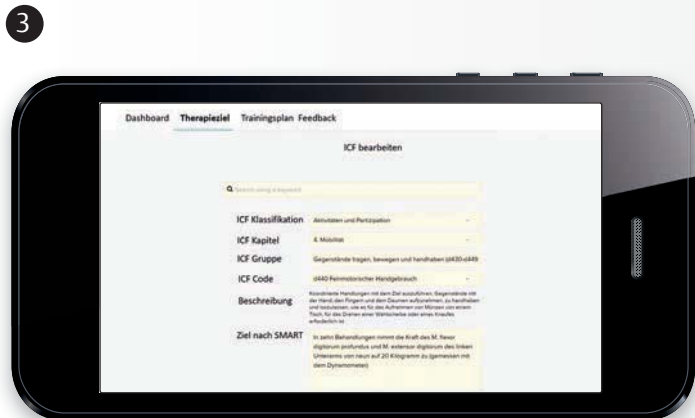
3

Dashboard Therapieziel Trainingsplan Feedback

ICF bearbeiten

Search using a keyword

ICF Klassifikation Aktivitäten und Partizipation

ICF Kapitel 4. Mobilität

ICF Gruppe Gegenstände tragen, bewegen und handhaben (d430-d449)

ICF Code d440 Feinmotorischer Handgebrauch

Beschreibung Koordinierte Handlungen mit dem Ziel auszuführen, Gegenstände mit der Hand, den Fingern und dem Daumen aufzunehmen, zu handhaben und loszulassen, wie es für das Aufnehmen von Münzen von einem Tisch, für das Drehen einer Wählscheibe oder eines Knaufes erforderlich ist

Ziel nach SMART In zehn Behandlungen nimmt die Kraft des M. flexor digitorum profundus und M. extensor digitorum des linken Unterarms von neun auf 20 Kilogramm zu (gemessen mit dem Dynamometer)